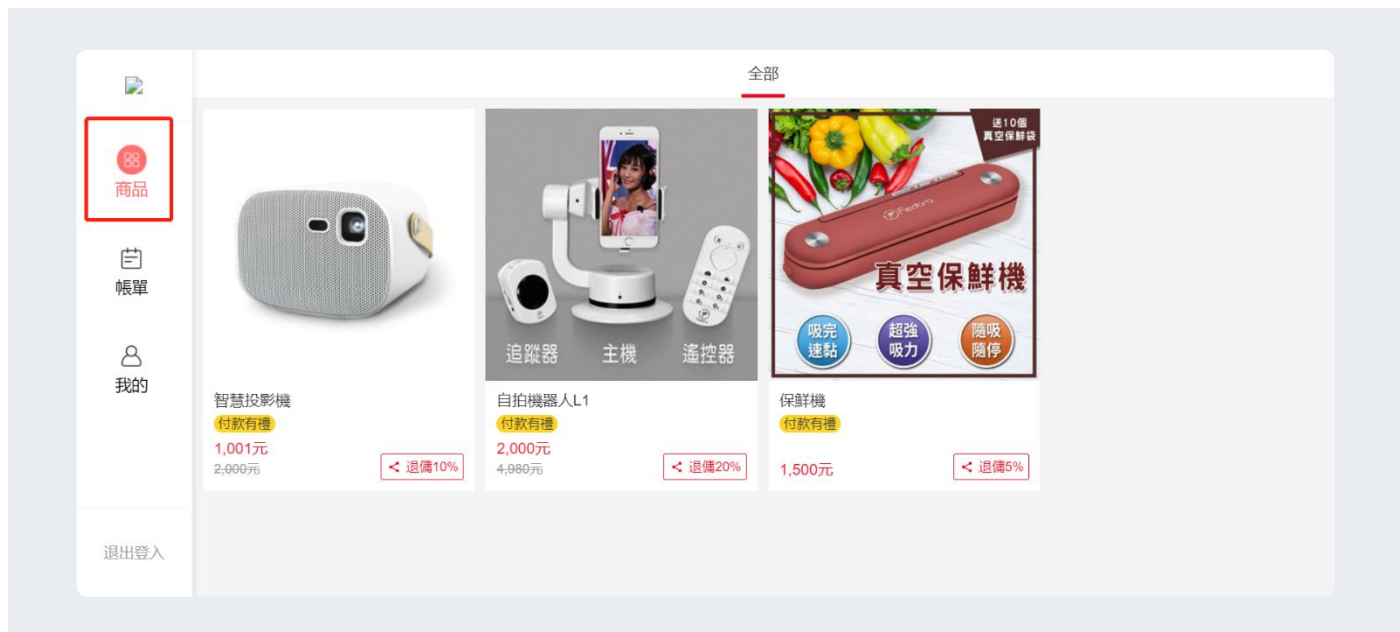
商品

帳單

我的

退出登入

全部

智慧投影機
付款有禮
1,001元
~~2,000元~~
退傭10%

追蹤器 主機 遙控器

自拍機器人L1
付款有禮
2,000元
~~4,980元~~
退傭20%

送10個 真空保鮮袋

真空保鮮機

吸完速黏 超強吸力 隨吸隨停

保鮮機
付款有禮
1,500元
退傭5%